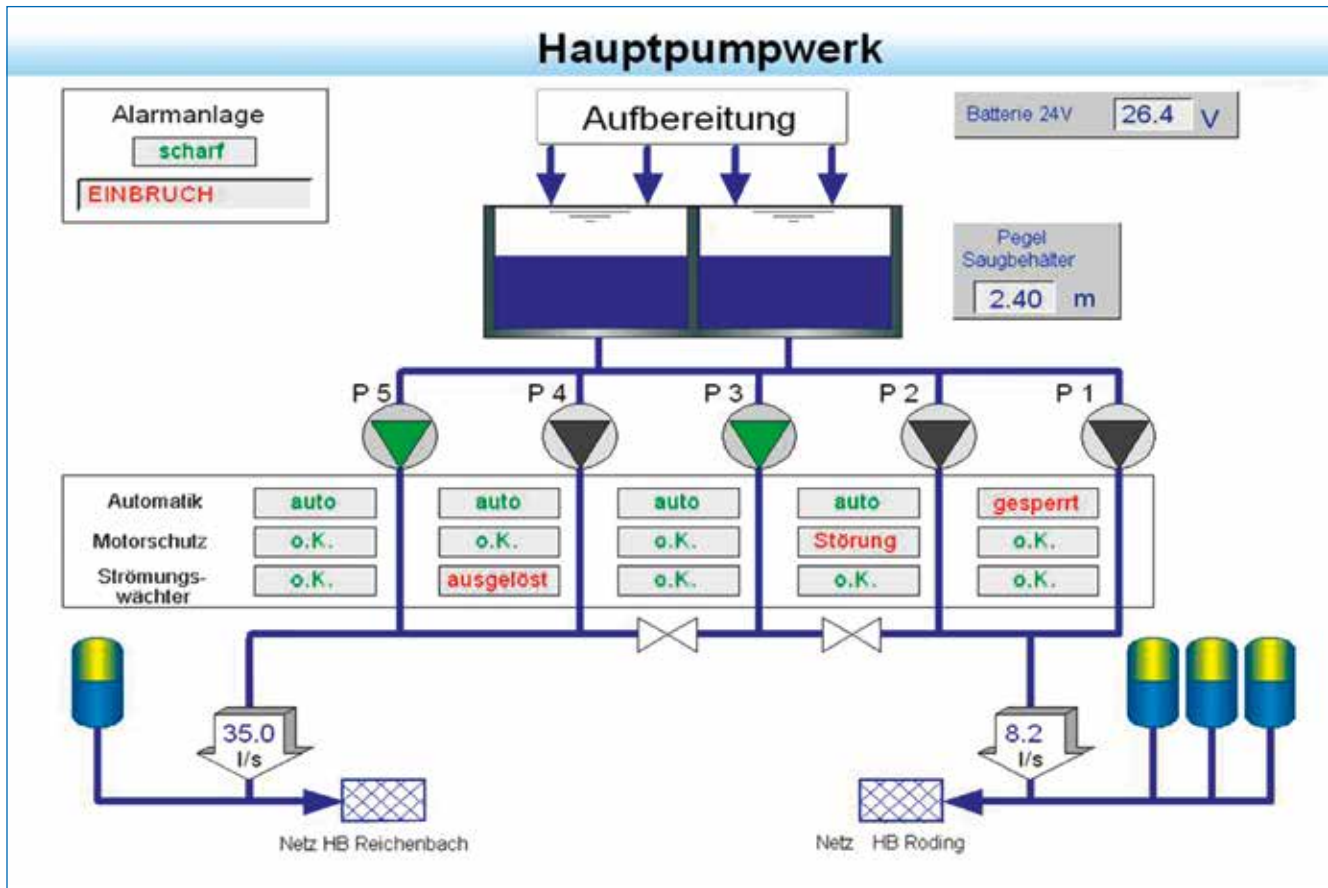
Hauptpumpwerk

Alarmanlage
scharf
EINBRUCH

Aufbereitung

Batterie 24V 26.4 V

Pegel Saugbehälter
2.40 m

P 5 P 4 P 3 P 2 P 1

| | P 5 | P 4 | P 3 | P 2 | P 1 |
|---|---|---|---|---|---|
| Automatik | auto | auto | auto | auto | gesperrt |
| Motorschutz | o.K. | o.K. | o.K. | Störung | o.K. |
| Strömungswächter | o.K. | ausgelöst | o.K. | o.K. | o.K. |

35.0 l/s

8.2 l/s

Netz HB Reichenbach

Netz HB Roding